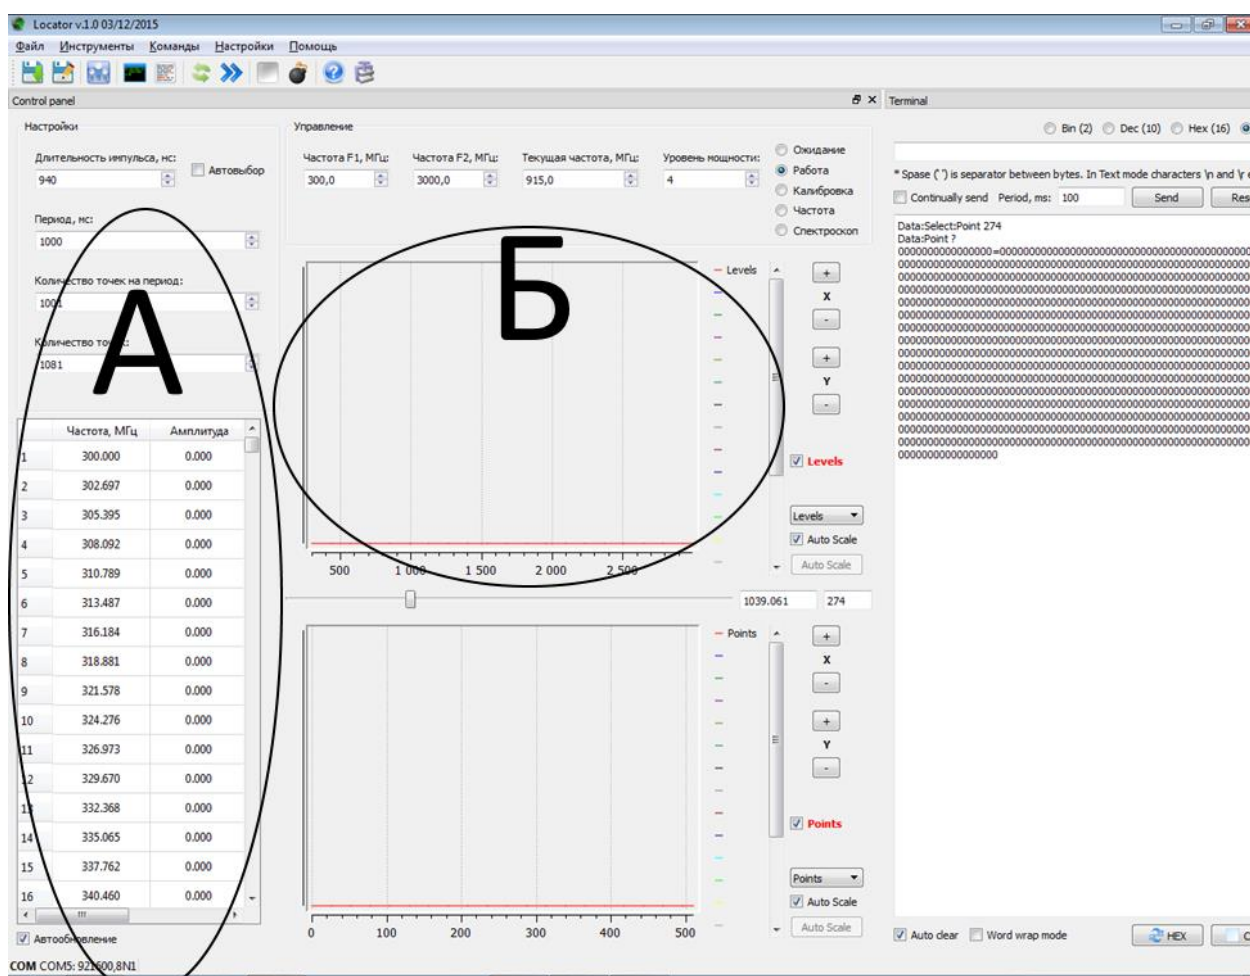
Locator v.1.0 03/12/2015

Файл Инструменты Команды Настройки Помощь

Control panel

Настройки

Длительность импульса, нс:
940
Автовыбор

Период, нс:
1000

Количество точек на период:
1001

Количество точек:
1081

А

| | Частота, МГц | Амплитуда |
|---|---|---|
| 1 | 300.000 | 0.000 |
| 2 | 302.697 | 0.000 |
| 3 | 305.395 | 0.000 |
| 4 | 308.092 | 0.000 |
| 5 | 310.789 | 0.000 |
| 6 | 313.487 | 0.000 |
| 7 | 316.184 | 0.000 |
| 8 | 318.881 | 0.000 |
| 9 | 321.578 | 0.000 |
| 10 | 324.276 | 0.000 |
| 11 | 326.973 | 0.000 |
| 12 | 329.670 | 0.000 |
| 13 | 332.368 | 0.000 |
| 14 | 335.065 | 0.000 |
| 15 | 337.762 | 0.000 |
| 16 | 340.460 | 0.000 |

Автообновление

COM COM5: 921600,8N1

Управление

Частота F1, МГц:
300,0
Частота F2, МГц:
3000,0
Текущая частота, МГц:
915,0
Уровень мощности:
4

Ожидание
Работа
Калибровка
Частота
Спектроскоп

Б

Levels

500 1 000 1 500 2 000 2 500

+ X - + Y -

Levels

Levels
Auto Scale
Auto Scale

1039.061 274

Points

0 100 200 300 400 500

+ X - + Y -

Points

Points
Auto Scale
Auto Scale

Terminal

Bin (2) Dec (10) Hex (16)

* Spase (' ') is separator between bytes. In Text mode characters \n and \r

Continually send Period, ms: 100 Send Res

Data:Select:Point 274
Data:Point ?
0000000000000000=000000000000000000000000000000000000000000
0000000000000000000000000000000000000000000000000000000000
0000000000000000000000000000000000000000000000000000000000
0000000000000000000000000000000000000000000000000000000000
0000000000000000000000000000000000000000000000000000000000
0000000000000000000000000000000000000000000000000000000000
0000000000000000000000000000000000000000000000000000000000
0000000000000000000000000000000000000000000000000000000000
0000000000000000000000000000000000000000000000000000000000
0000000000000000000000000000000000000000000000000000000000
0000000000000000000000000000000000000000000000000000000000
0000000000000000000000000000000000000000000000000000000000
0000000000000000000000000000000000000000000000000000000000
0000000000000000000000000000000000000000000000000000000000
0000000000000000

Auto clear Word wrap mode HEX C